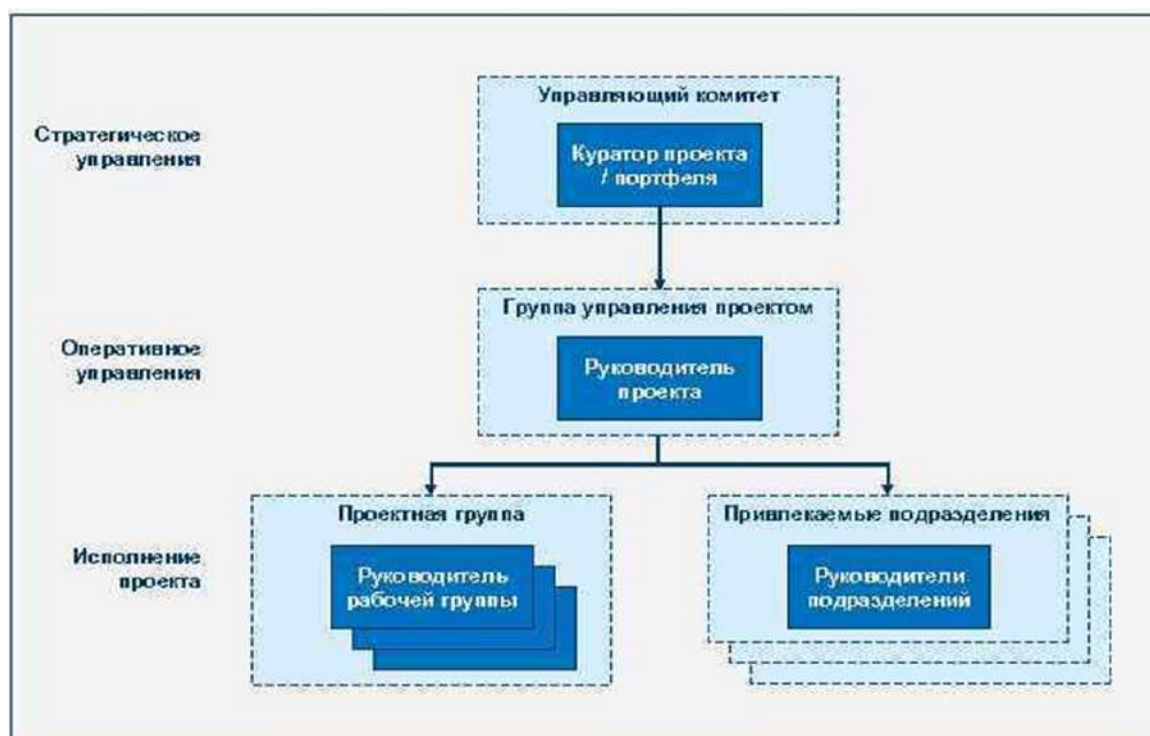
Стратегическое управления

Управляющий комитет

Куратор проекта / портфеля

Оперативное управления

Группа управления проектом

Руководитель проекта

Исполнение проекта

Проектная группа

Руководитель рабочей группы

Привлекаемые подразделения

Руководители подразделений